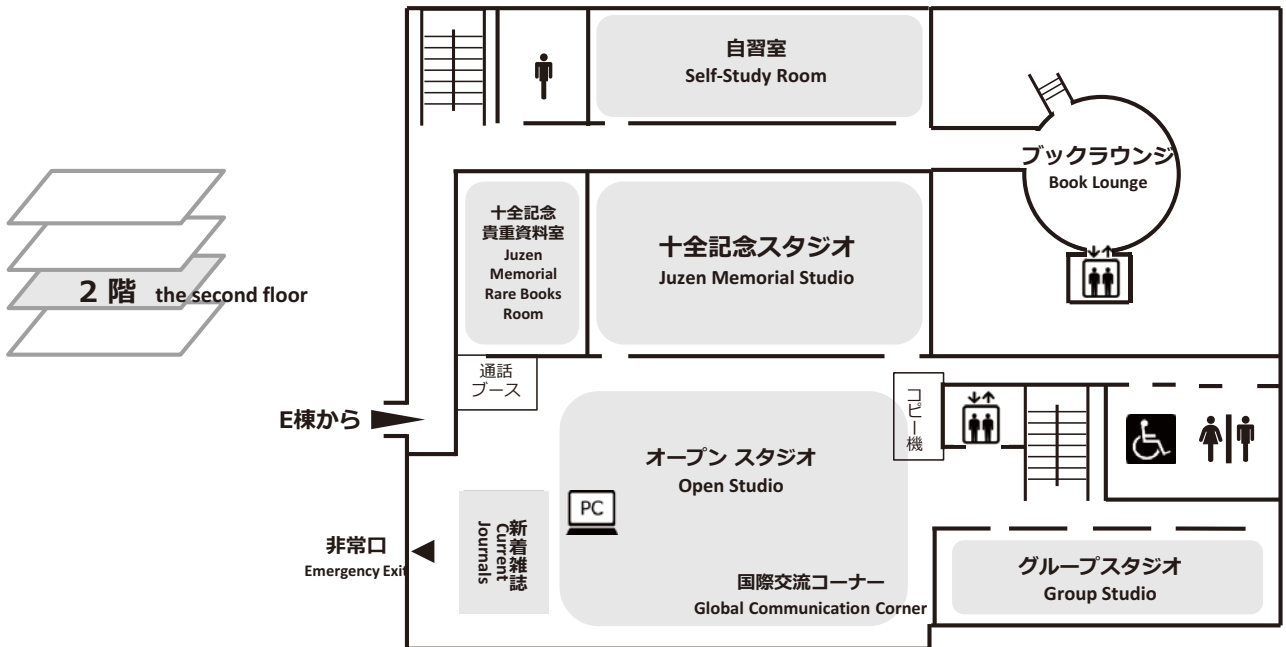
2 階 the second floor

自習室
Self-Study Room

ブックラウンジ
Book Lounge

十全記念貴重資料室
Juzen Memorial Rare Books Room

十全記念スタジオ
Juzen Memorial Studio

通話ブース

E棟から

コピー機

オープン スタジオ
Open Studio

PC

新着雑誌
Current Journals

非常口
Emergency Exit

国際交流コーナー
Global Communication Corner

グループスタジオ
Group Studio